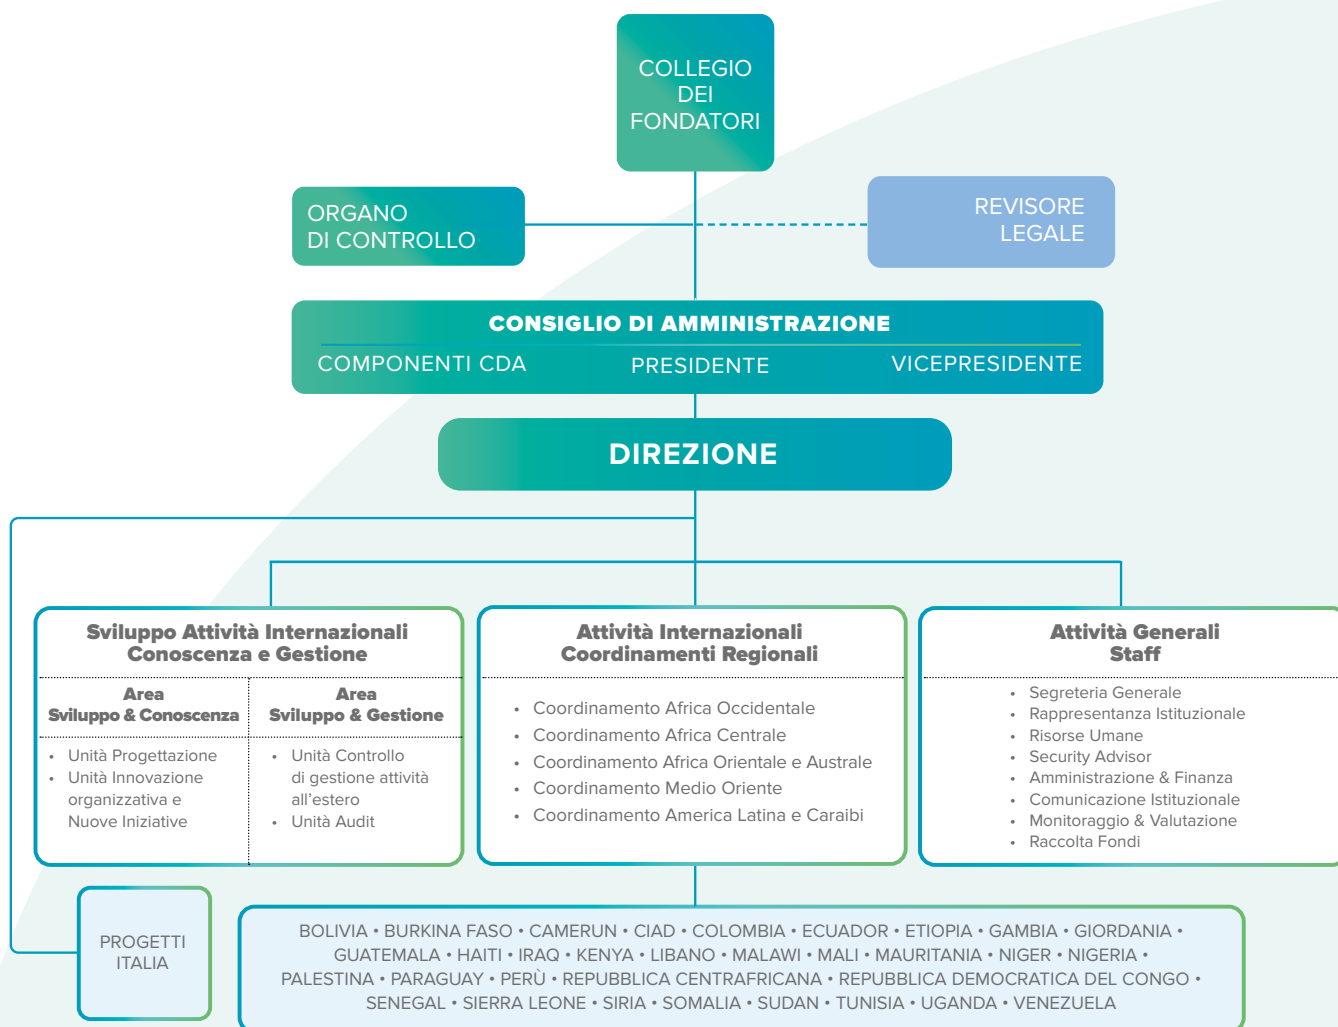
COLLEGIO DEI FONDATORI

ORGANO DI CONTROLLO

REVISORE LEGALE

CONSIGLIO DI AMMINISTRAZIONE

COMPONENTI CDA

PRESIDENTE

VICEPRESIDENTE

DIREZIONE

Sviluppo Attività Internazionali Conoscenza e Gestione

Area Sviluppo & Conoscenza

- Unità Progettazione
- Unità Innovazione organizzativa e Nuove Iniziative

Area Sviluppo & Gestione

- Unità Controllo di gestione attività all'estero
- Unità Audit

Attività Internazionali Coordinamenti Regionali

- Coordinamento Africa Occidentale
- Coordinamento Africa Centrale
- Coordinamento Africa Orientale e Australe
- Coordinamento Medio Oriente
- Coordinamento America Latina e Caraibi

Attività Generali Staff

- Segreteria Generale
- Rappresentanza Istituzionale
- Risorse Umane
- Security Advisor
- Amministrazione & Finanza
- Comunicazione Istituzionale
- Monitoraggio & Valutazione
- Raccolta Fondi

PROGETTI ITALIA

BOLIVIA • BURKINA FASO • CAMERUN • CIAD • COLOMBIA • ECUADOR • ETIOPIA • GAMBIA • GIORDANIA • GUATEMALA • HAITI • IRAQ • KENYA • LIBANO • MALAWI • MALI • MAURITANIA • NIGER • NIGERIA • PALESTINA • PARAGUAY • PERÙ • REPUBBLICA CENTRAFRICANA • REPUBBLICA DEMOCRATICA DEL CONGO • SENEGAL • SIERRA LEONE • SIRIA • SOMALIA • SUDAN • TUNISIA • UGANDA • VENEZUELA